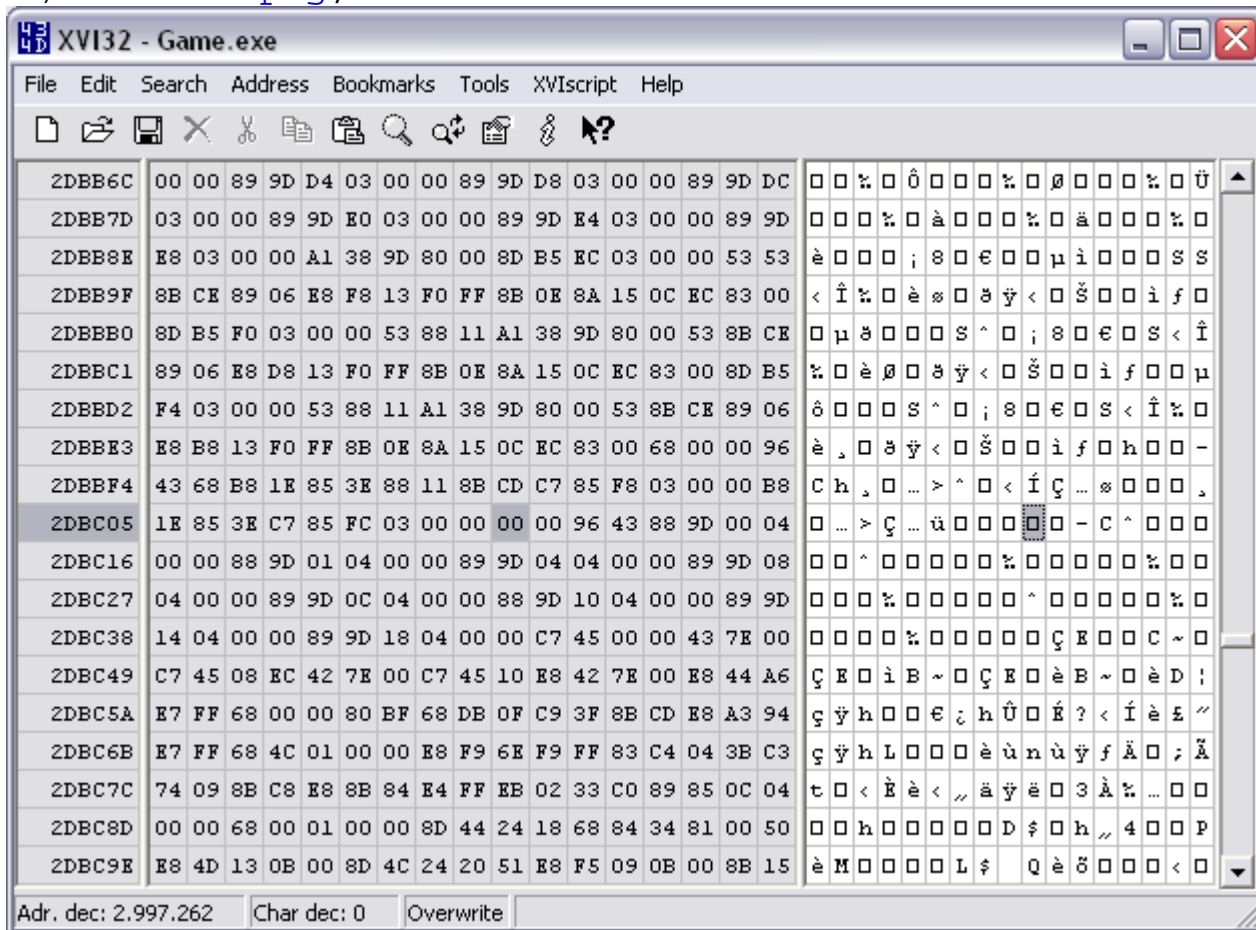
XVI32 - Game.exe

File Edit Search Address Bookmarks Tools XVIscript Help

| 2DBB6C | 00 00 89 9D D4 03 00 00 89 9D D8 03 00 00 89 9D DC | □□‰□Ô□□□‰□Ø□□□‰□Ü |
|---|---|---|
| 2DBB7D | 03 00 00 89 9D E0 03 00 00 89 9D E4 03 00 00 89 9D | □□□‰□à□□□‰□ä□□□‰□ |
| 2DBB8E | E8 03 00 00 A1 38 9D 80 00 8D B5 EC 03 00 00 53 53 | è□□□¡8□€□□µì□□□SS |
| 2DBB9F | 8B CE 89 06 E8 F8 13 F0 FF 8B 0E 8A 15 0C EC 83 00 | ‹Î‰□èø□ðÿ‹□Š□□ìƒ□ |
| 2DBBB0 | 8D B5 F0 03 00 00 53 88 11 A1 38 9D 80 00 53 8B CE | □µð□□□Sˆ□¡8□€□S‹Î |
| 2DBBC1 | 89 06 E8 D8 13 F0 FF 8B 0E 8A 15 0C EC 83 00 8D B5 | ‰□èØ□ðÿ‹□Š□□ìƒ□□µ |
| 2DBBD2 | F4 03 00 00 53 88 11 A1 38 9D 80 00 53 8B CE 89 06 | ô□□□Sˆ□¡8□€□S‹Î‰□ |
| 2DBBE3 | E8 B8 13 F0 FF 8B 0E 8A 15 0C EC 83 00 00 68 00 00 96 | è¸□ðÿ‹□Š□□ìƒ□h□□– |
| 2DBBF4 | 43 68 B8 1E 85 3E 88 11 8B CD C7 85 F8 03 00 00 B8 | Ch¸□…>ˆ□‹ÍÇ…ø□□□¸ |
| 2DBC05 | 1E 85 3E C7 85 FC 03 00 00 00 00 96 43 88 9D 00 04 | □…>Ç…ü□□□□□–Cˆ□□□ |
| 2DBC16 | 00 00 88 9D 01 04 00 00 89 9D 04 04 00 00 89 9D 08 | □□ˆ□□□□□‰□□□□□‰□□ |
| 2DBC27 | 04 00 00 89 9D 0C 04 00 00 88 9D 10 04 00 00 89 9D | □□□‰□□□□□ˆ□□□□□‰□ |
| 2DBC38 | 14 04 00 00 89 9D 18 04 00 00 C7 45 00 00 43 7E 00 | □□□□‰□□□□□ÇE□□C~□ |
| 2DBC49 | C7 45 08 EC 42 7E 00 C7 45 10 E8 42 7E 00 E8 44 A6 | ÇE□ìB~□ÇE□èB~□èD¦ |
| 2DBC5A | E7 FF 68 00 00 80 BF 68 DB 0F C9 3F 8B CD E8 A3 94 | çÿh□□€¿hÛ□É?‹Íè£” |
| 2DBC6B | E7 FF 68 4C 01 00 00 E8 F9 6E F9 FF 83 C4 04 3B C3 | çÿhL□□□èùnùÿƒÄ□;Ã |
| 2DBC7C | 74 09 8B C8 E8 8B 84 E4 FF EB 02 33 C0 89 85 0C 04 | t□‹Èè‹„äÿë□3À‰…□□ |
| 2DBC8D | 00 00 68 00 01 00 00 8D 44 24 18 68 84 34 81 00 50 | □□h□□□□□D$□h„4□□P |
| 2DBC9E | E8 4D 13 0B 00 8D 4C 24 20 51 E8 F5 09 0B 00 8B 15 | èM□□□□L$ Qèõ□□□‹□ |

Adr. dec: 2.997.262 | Char dec: 0 | Overwrite